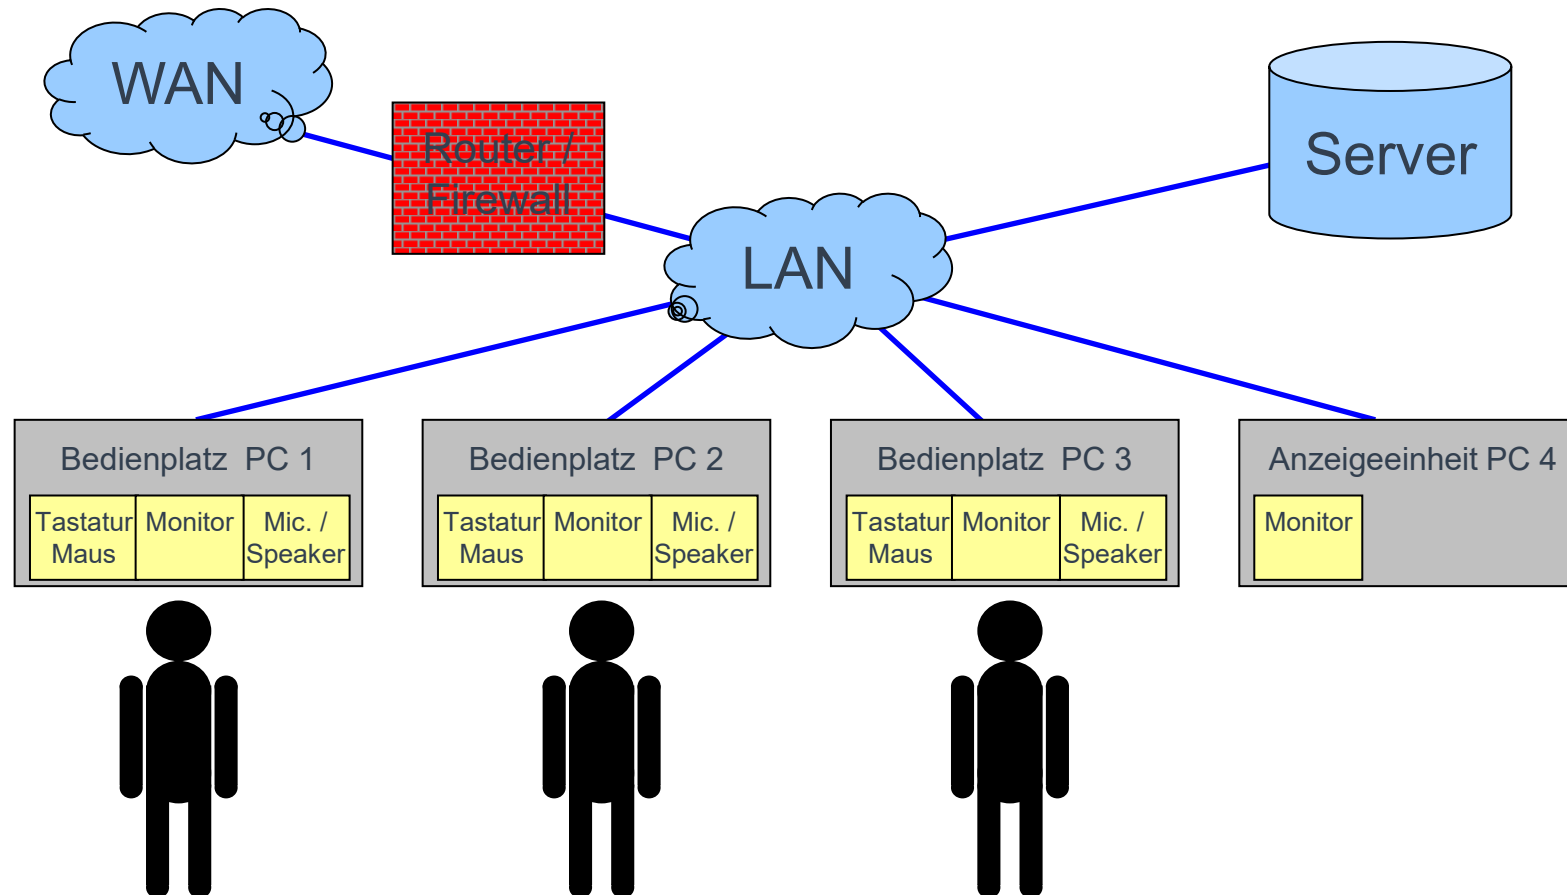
WAN

Router / Firewall

Server

LAN

Bedienplatz PC 1

Tastatur Maus

Monitor

Mic. / Speaker

Bedienplatz PC 2

Tastatur Maus

Monitor

Mic. / Speaker

Bedienplatz PC 3

Tastatur Maus

Monitor

Mic. / Speaker

Anzeigeeinheit PC 4

Monitor